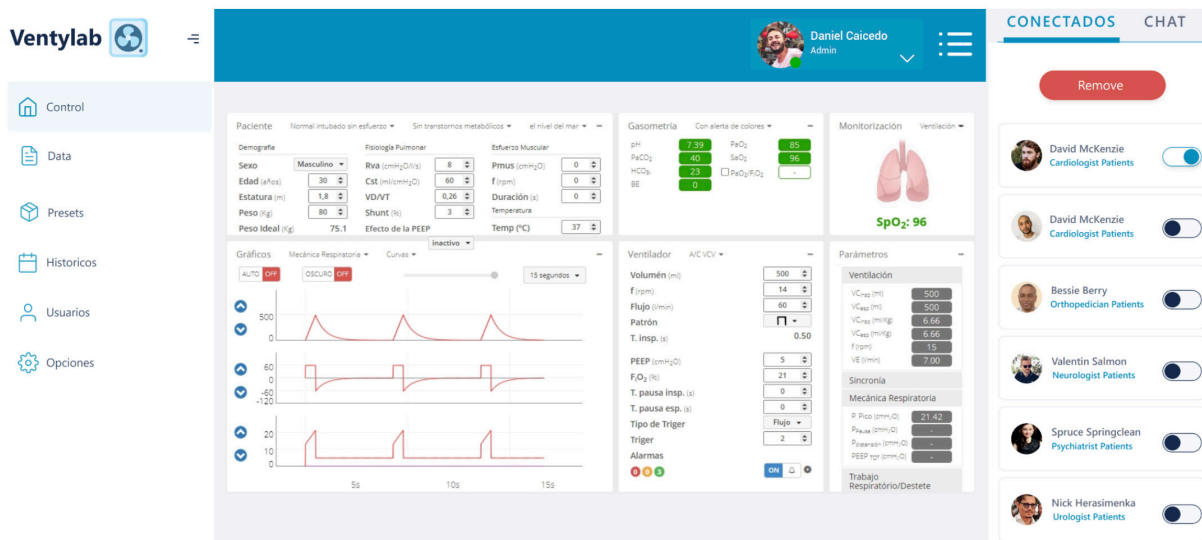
Ventylab

Control
Data
Presets
Historicos
Usuarios
Opciones

Daniel Caicedo
Admin

CONECTADOS CHAT

Remove

David McKenzie
Cardiologist Patients

David McKenzie
Cardiologist Patients

Bessie Berry
Orthopedician Patients

Valentin Salmon
Neurologist Patients

Spruce Springclean
Psychiatrist Patients

Nick Herasimenka
Urologist Patients

Paciente Normal intubado sin esfuerzo Sin transtornos metabólicos el nivel del mar

Demografía
Sexo Masculino
Edad (años) 30
Estatura (m) 1,8
Peso (Kg) 80
Peso Ideal (Kg) 75.1

Fisiología Pulmonar
Rva (cmH$_2$O/l/s) 8
Cst (ml/cmH$_2$O) 60
VD/VT 0,26
Shunt (%) 3
Efecto de la PEEP inactivo

Esfuerzo Muscular
Pmus (cmH$_2$O) 0
f (rpm) 0
Duración (s) 0
Temperatura
Temp (°C) 37

Gasometría Con alerta de colores
pH 7.39
PaCO$_2$ 40
HCO$_3$ 23
BE 0
PaO$_2$ 85
SaO$_2$ 96
PaO$_2$/FiO$_2$ -

Monitorización Ventilación
SpO$_2$: 96

Gráficos Mecánica Respiratoria Curvas
AUTO OFF OSCURO OFF 15 segundos
500 0
60 0 -60 -120
20 10 0
5s 10s 15s

Ventilador A/C VCV
Volumén (ml) 500
f (rpm) 14
Flujo (l/min) 60
Patrón
T. insp. (s) 0.50
PEEP (cmH$_2$O) 5
F$_i$O$_2$ (%) 21
T. pausa insp. (s) 0
T. pausa esp. (s) 0
Tipo de Triger Flujo
Triger 2
Alarmas
0 0 3
ON

Parámetros
Ventilación
VC$_{insp}$ (ml) 500
VC$_{esp}$ (ml) 500
VC$_{insp}$ (ml/Kg) 6.66
VC$_{esp}$ (ml/Kg) 6.66
f (rpm) 15
VE (l/min) 7.00
Sincronía
Mecánica Respiratoria
P. Pico (cmH$_2$O) 21.42
P$_{Pausa}$ (cmH$_2$O) -
P$_{Distensión}$ (cmH$_2$O) -
PEEP$_{TOT}$ (cmH$_2$O) -
Trabajo Respiratorio/Destete